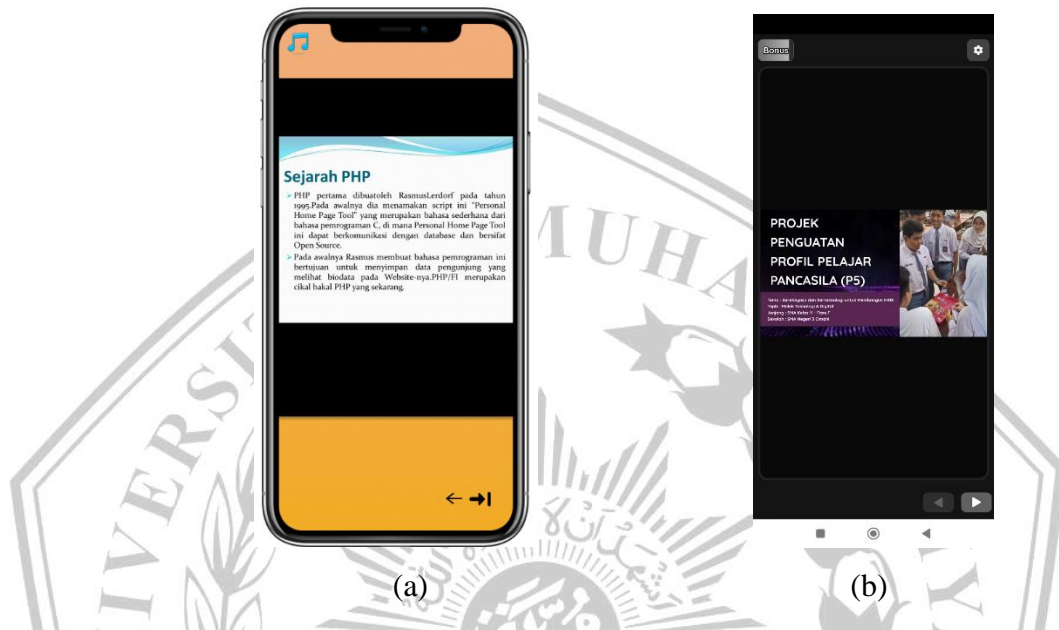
Sejarah PHP

PHP pertama dibuatoleh RasmusLerdorf pada tahun 1995.Pada awalnya dia menamakan script ini "Personal Home Page Tool" yang merupakan bahasa sederhana dari bahasa pemrograman C, di mana Personal Home Page Tool ini dapat berkomunikasi dengan database dan bersifat Open Source.

Pada awalnya Rasmus membuat bahasa pemrograman ini bertujuan untuk menyimpan data pengunjung yang melihat biodata pada Website-nya.PHP/FI merupakan cikal bakal PHP yang sekarang.

Bonus

PROJEK PENGUATAN PROFIL PELAJAR PANCASILA (P5)

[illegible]

(a)

(b)